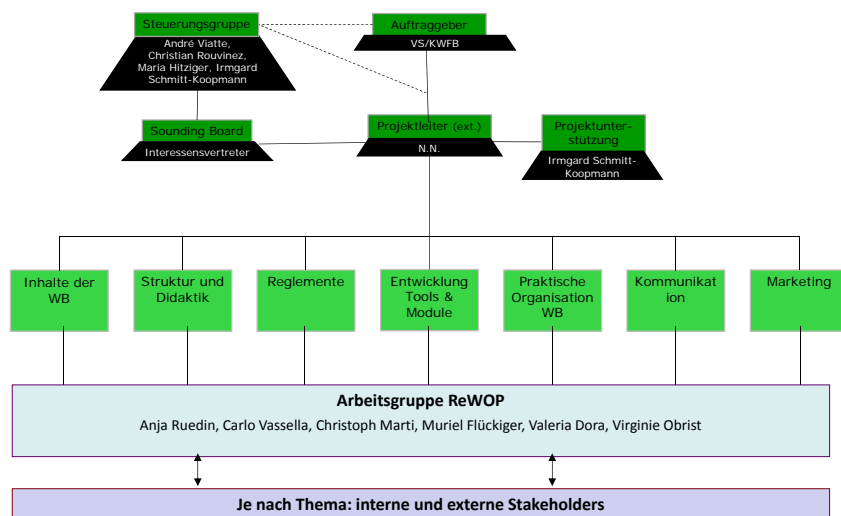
Steuerungsgruppe

André Viatte, Christian Rouvinez, Maria Hitziger, Irmgard Schmitt-Koopmann

Auftraggeber

VS/KWFB

Sounding Board

Interessensvertreter

Projektleiter (ext.)

N.N.

Projektunterstützung

Irmgard Schmitt-Koopmann

Inhalte der WB

Struktur und Didaktik

Reglemente

Entwicklung Tools & Module

Praktische Organisation WB

Kommunikation

Marketing

Arbeitsgruppe ReWOP

Anja Ruedin, Carlo Vassella, Christoph Marti, Muriel Flückiger, Valeria Dora, Virginie Obrist

Je nach Thema: interne und externe Stakeholders